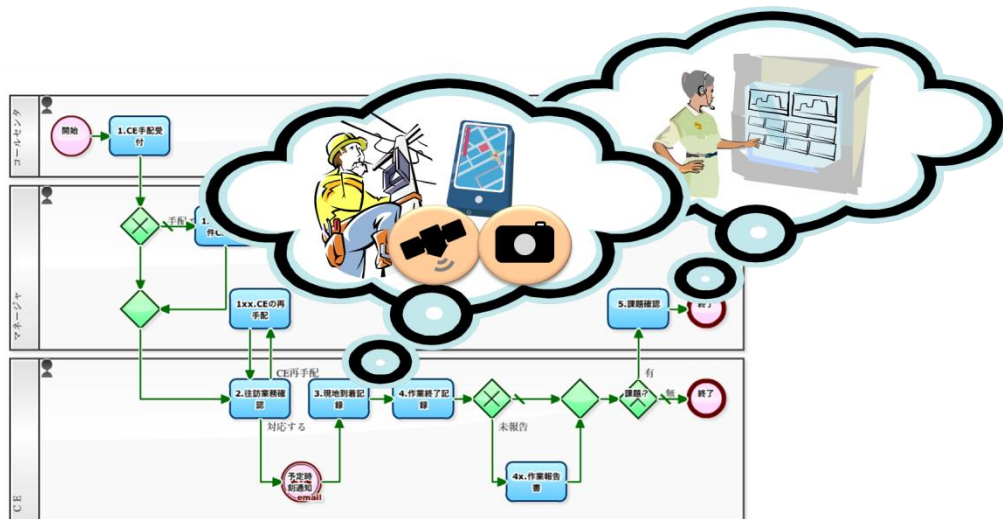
コールセンタ

開始

1.CE手配受付

マネージャ

手配

1.

件C

1xx.CEの再手配

5.課題確認

終了

CE

CE再手配

2.往訪業務確認

3.現地到着記録

4.作業終了記録

課題?

有

無

終了

対応する

未報告

予定時刻通知

email

4x.作業報告書